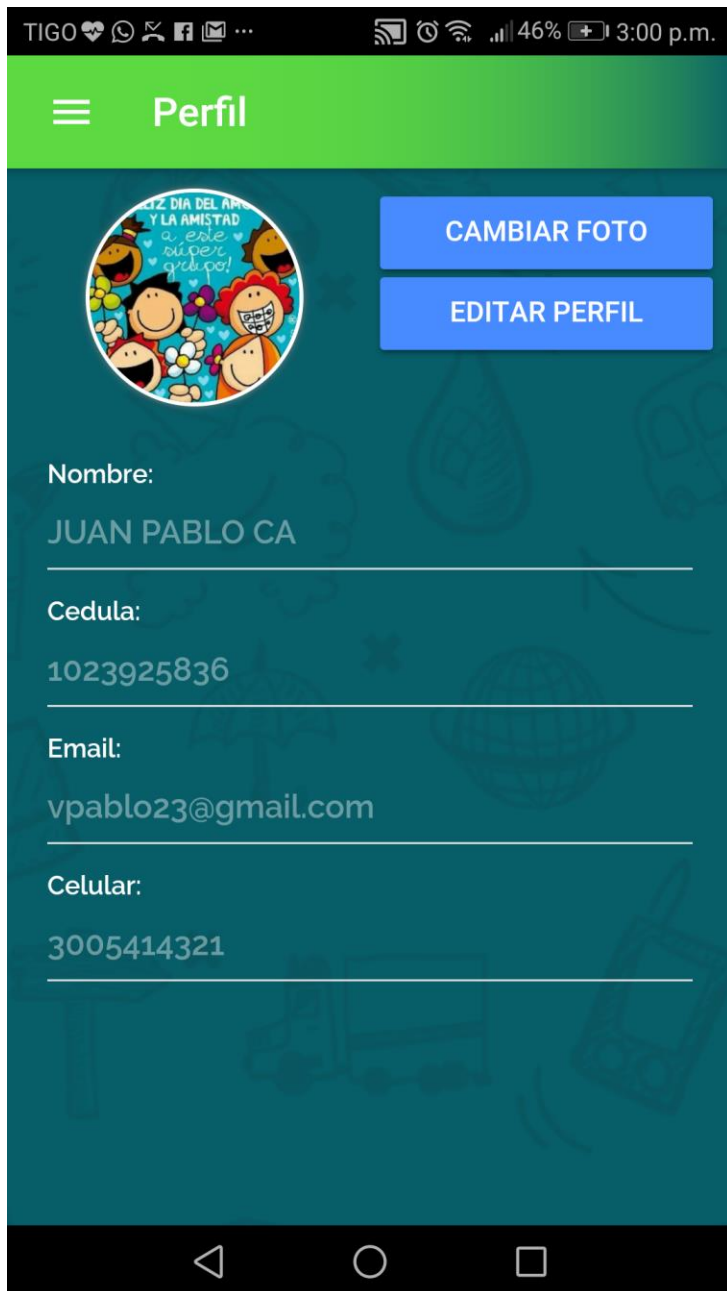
TIGO ··· 46% 3:00 p.m.

Perfil

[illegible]LIZ DIA DEL AM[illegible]
Y LA AMISTAD
a este
súper
grupo!

CAMBIAR FOTO

EDITAR PERFIL

Nombre:

JUAN PABLO CA

Cedula:

1023925836

Email:

vpablo23@gmail.com

Celular:

3005414321